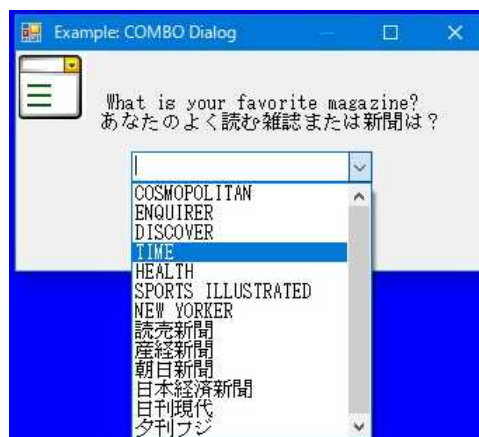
Example: COMBO Dialog

What is your favorite magazine?
あなたのよく読む雑誌または新聞は？

|

COSMOPOLITAN
ENQUIRER
DISCOVER
TIME
HEALTH
SPORTS ILLUSTRATED
NEW YORKER
読売新聞
産経新聞
朝日新聞
日本経済新聞
日刊現代
夕刊フジ